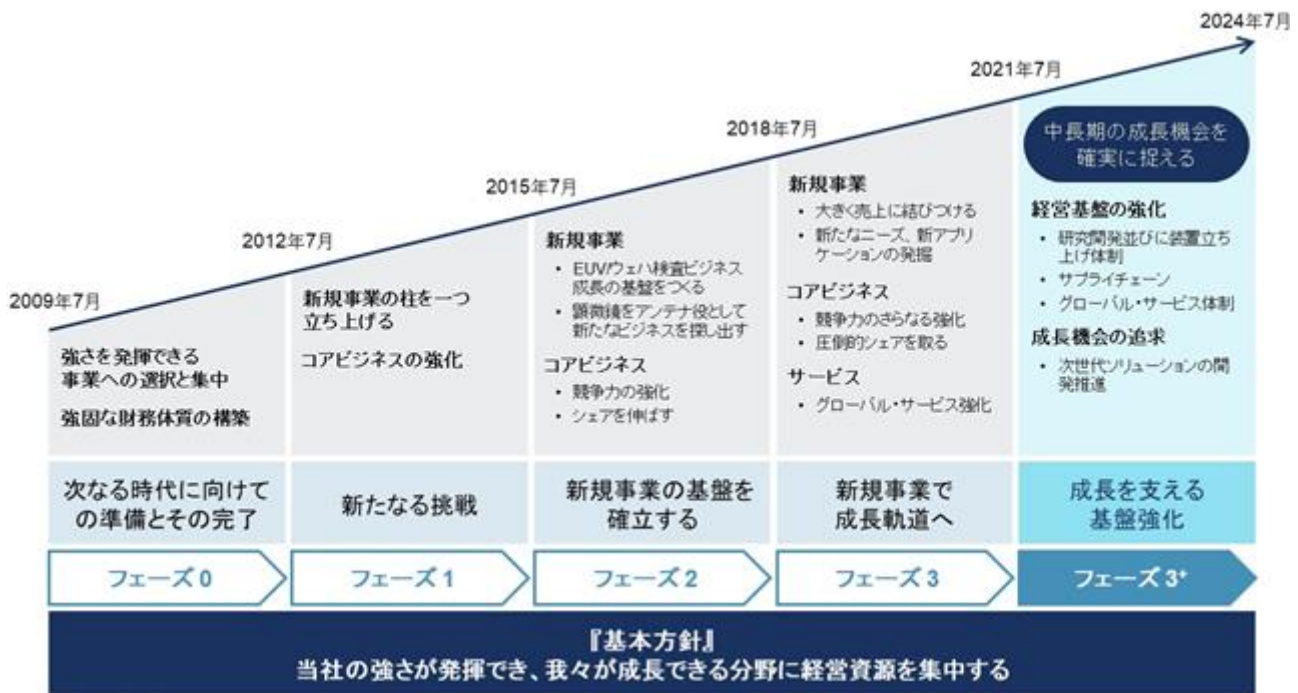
2024年7月

2021年7月

2018年7月

2015年7月

2012年7月

2009年7月

強さを発揮できる事業への選択と集中

強固な財務体質の構築

新規事業の柱を一つ立ち上げる

コアビジネスの強化

新規事業
・ EUV/ウェハ検査ビジネス成長の基盤をつくる
・ 顕微鏡をアンテナ役として新たなビジネスを探し出す

コアビジネス
・ 競争力の強化
・ シェアを伸ばす

新規事業
・ 大きく売上に結びつける
・ 新たなニーズ、新アプリケーションの発掘

コアビジネス
・ 競争力のさらなる強化
・ 圧倒的シェアを取る

サービス
・ グローバル・サービス強化

中長期の成長機会を確実に捉える

経営基盤の強化
・ 研究開発並びに装置立ち上げ体制
・ サプライチェーン
・ グローバル・サービス体制

成長機会の追求
・ 次世代ソリューションの開発推進

次なる時代に向けての準備とその完了

新たなる挑戦

新規事業の基盤を確立する

新規事業で成長軌道へ

成長を支える基盤強化

フェーズ0

フェーズ1

フェーズ2

フェーズ3

フェーズ3$^{+}$

『基本方針』
当社の強さが発揮でき、我々が成長できる分野に経営資源を集中する